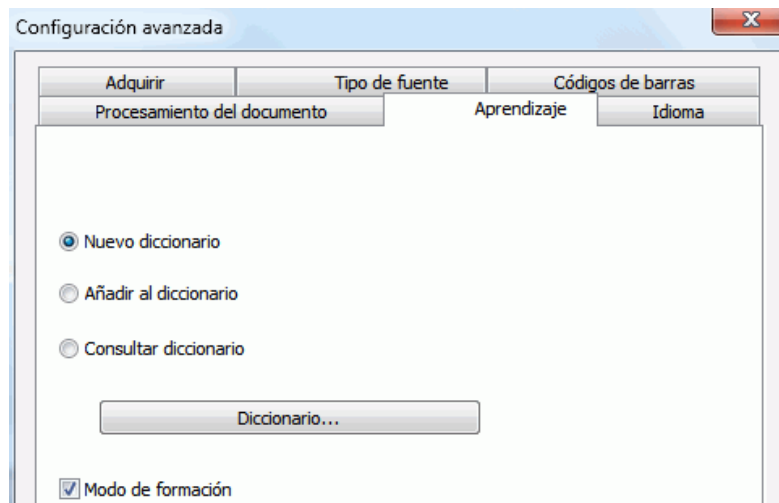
Configuración avanzada

Adquirir
Tipo de fuente
Códigos de barras
Procesamiento del documento
Aprendizaje
Idioma

Nuevo diccionario

Añadir al diccionario

Consultar diccionario

Diccionario...

Modo de formación